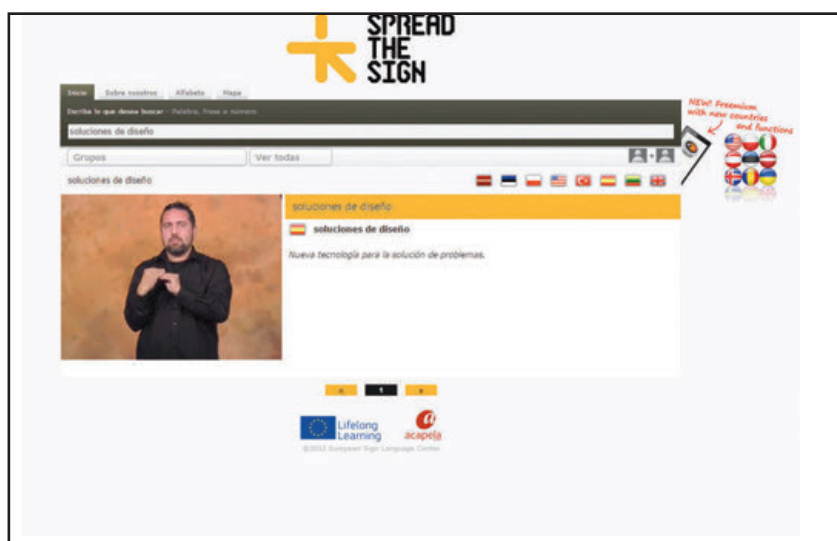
SPREAD THE SIGN

Inicio | Sobre nosotros | Alfabeto | Mapa

Escriba lo que desea buscar - Palabra, Frase o número

soluciones de diseño

NEW! Freemium with new countries and functions

Grupos

Ver todas

soluciones de diseño

soluciones de diseño

soluciones de diseño

Nueva tecnología para la solución de problemas.

« 1 »

Lifelong Learning

acapela

©2012 European Sign Language Center